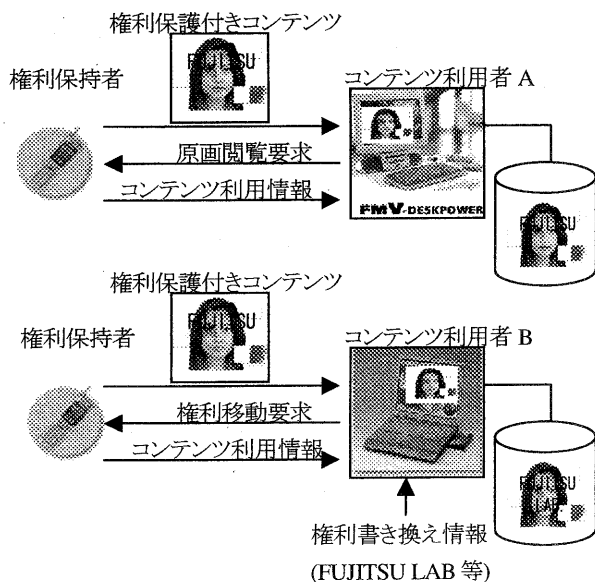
権利保護付きコンテンツ

FUJITSU

権利保持者

コンテンツ利用者 A

原画閲覧要求

コンテンツ利用情報

FMV DESKPOWER

FUJITSU

権利保護付きコンテンツ

FUJITSU

権利保持者

コンテンツ利用者 B

権利移動要求

コンテンツ利用情報

FUJITSU LAB

権利書き換え情報

(FUJITSU LAB 等)